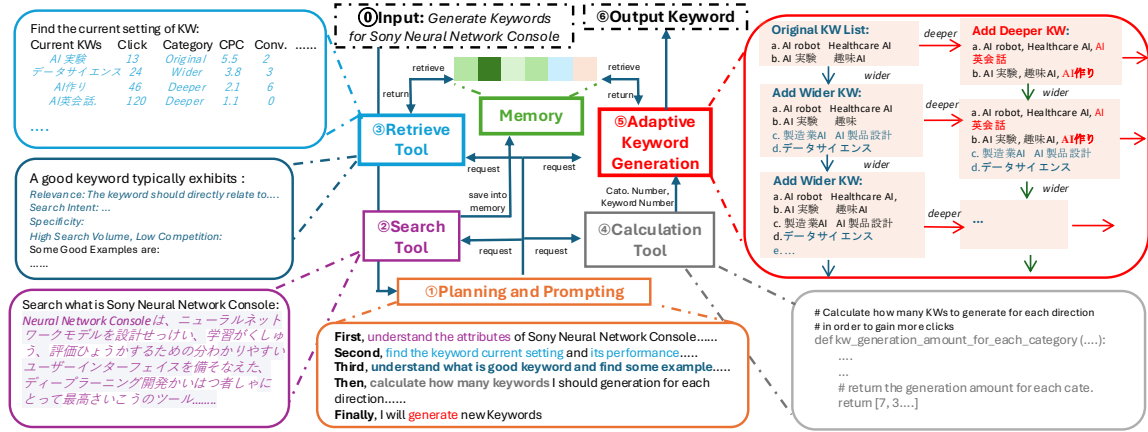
Find the current setting of KW:

| Current KWs | Click | Category | CPC | Conv. | ...... |
|---|---|---|---|---|---|
| AI 実験 | 13 | Original | 5.5 | 2 | |
| データサイエンス | 24 | Wider | 3.8 | 3 | |
| AI作り | 46 | Deeper | 2.1 | 6 | |
| AI英会話. | 120 | Deeper | 1.1 | 0 | |

....

A good keyword typically exhibits :
Relevance: The keyword should directly relate to....
Search Intent: ...
Specificity:
High Search Volume, Low Competition:
Some Good Examples are:
......

Search what is Sony Neural Network Console:
Neural Network Consoleは、ニューラルネットワークモデルを設計せっけい、学習がくしゅう、評価ひょうかするための分かわかりやすいユーザーインターフェイスを備そなえた、ディープラーニング開発かいはつ者しゃにとって最高さいこうのツール.......

⓪Input: Generate Keywords for Sony Neural Network Console

⑥Output Keyword

retrieve
return
retrieve
return

Memory

③Retrieve Tool

⑤Adaptive Keyword Generation

request
request
save into memory
Cato. Number, Keyword Number

②Search Tool

④Calculation Tool

request
request

①Planning and Prompting

First, understand the attributes of Sony Neural Network Console......
Second, find the keyword current setting and its performance.....
Third, understand what is good keyword and find some example.....
Then, calculate how many keywords I should generation for each direction......
Finally, I will generate new Keywords

Original KW List:
a. AI robot Healthcare AI
b. AI 実験 趣味AI

deeper

Add Deeper KW:
a. AI robot, Healthcare AI, AI 英会話
b. AI 実験, 趣味AI, AI作り

wider

Add Wider KW:
a. AI robot Healthcare AI
b. AI 実験 趣味
c. 製造業AI AI 製品設計
d.データサイエンス

deeper

a. AI robot, Healthcare AI, AI 英会話
b. AI 実験, 趣味AI, AI作り
c. 製造業AI AI 製品設計
d.データサイエンス

wider

wider

Add Wider KW:
a. AI robot Healthcare AI,
b. AI 実験 趣味AI
c. 製造業AI AI 製品設計
d.データサイエンス
e. ...

deeper

...

# Calculate how many KWs to generate for each direction
# in order to gain more clicks
def kw_generation_amount_for_each_category (....):
....
...
# return the generation amount for each cate.
return [7, 3....]